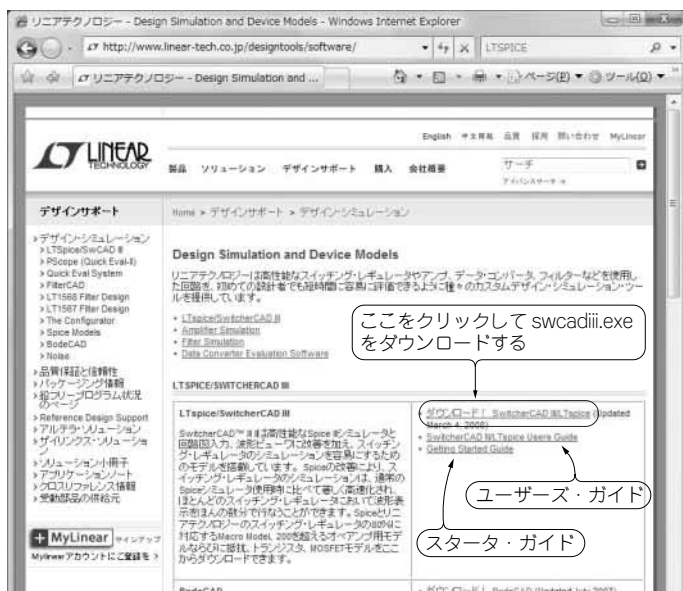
リニアテクノロジー - Design Simulation and Device Models - Windows Internet Explorer

http://www.linear-tech.co.jp/designtools/software/

LTSPICE

リニアテクノロジー - Design Simulation and ...

ページ(P) ツール(O)

LINEAR TECHNOLOGY

English 中文简体 品質 採用 問い合わせ MyLinear

製品 ソリューション デザインサポート 購入 会社概要

サーチ

アドバンスサーチ

デザインサポート

Home > デザインサポート > デザイン・シミュレーション

› デザイン・シミュレーション
› LTSpice/SwCAD III
› PScope (Quick Eval-II)
› Quick Eval System
› FilterCAD
› LT1568 Filter Design
› LT1567 Filter Design
› The Configurator
› Spice Models
› BodeCAD
› Noise
› 品質保証と信頼性
› パッケージング情報
› 鉛フリープログラム状況のページ
› Reference Design Support
› アルテラ・ソリューション
› ザイリンクス・ソリューション
› ソリューション小冊子
› アプリケーション・ノート
› クロスリファレンス情報
› 受動部品の供給元

MyLinear サインアップ

MyLinearアカウントに登録を >

Design Simulation and Device Models

リニアテクノロジーは高性能なスイッチング・レギュレータやアンプ、データ・コンバータ、フィルターなどを使用した回路を、初めての設計者でも短時間に容易に評価できるように種々のカスタムデザイン・シミュレーション・ツールを提供しています。

• LTspice/SwitcherCAD III
• Amplifier Simulation
• Filter Simulation
• Data Converter Evaluation Software

ここをクリックして swcadiii.exe をダウンロードする

LTSPICE/SWITCHERCAD III

LTspice/SwitcherCAD III

SwitcherCAD™ III は高性能なSpice III シミュレータと回路図入力、波形ビューワに改善を加え、スイッチング・レギュレータのシミュレーションを容易にするためのモデルを搭載しています。Spiceの改善により、スイッチング・レギュレータのシミュレーションは、通常のSpiceシミュレータを使用時に比べて著しく高速化され、ほとんどのスイッチング・レギュレータにおいて波形表示がほんの数分で行なうことができます。Spiceはリニアテクノロジーのスイッチング・レギュレータの80%に対応するMacro Model、200を超えるオペアンプ用モデルならびに抵抗、トランジスタ、MOSFETモデルをここからダウンロードできます。

• ダウンロード！ SwitcherCAD III/LTspice (Updated March 4, 2008)
• SwitcherCAD III/LTspice Users Guide
• Getting Started Guide

ユーザーズ・ガイド

スタータ・ガイド

BodeCAD

• ダウンロード！ BodeCAD (Updated July 2007)